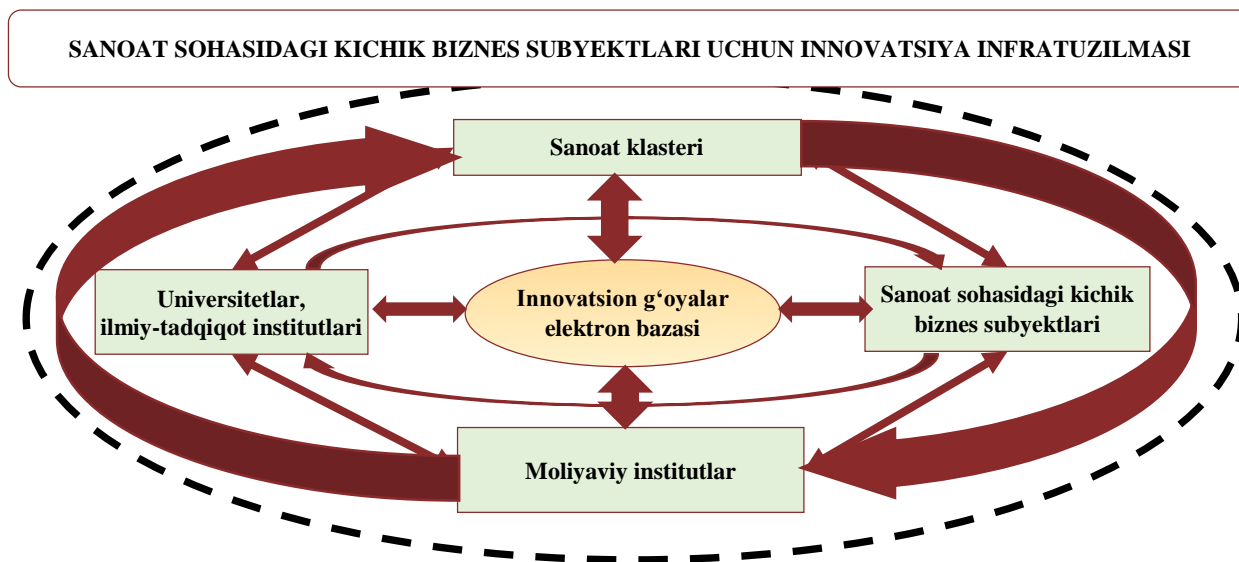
SANOAT SOHASIDAGI KICHIK BIZNES SUBYEKTLARI UCHUN INNOVATSIYA INFRATUZILMASI

Sanoat klasteri

Universitetlar, ilmiy-tadqiqot institutlari

Innovatsion g‘oyalar elektron bazasi

Sanoat sohasidagi kichik biznes subyektlari

Moliyaviy institutlar